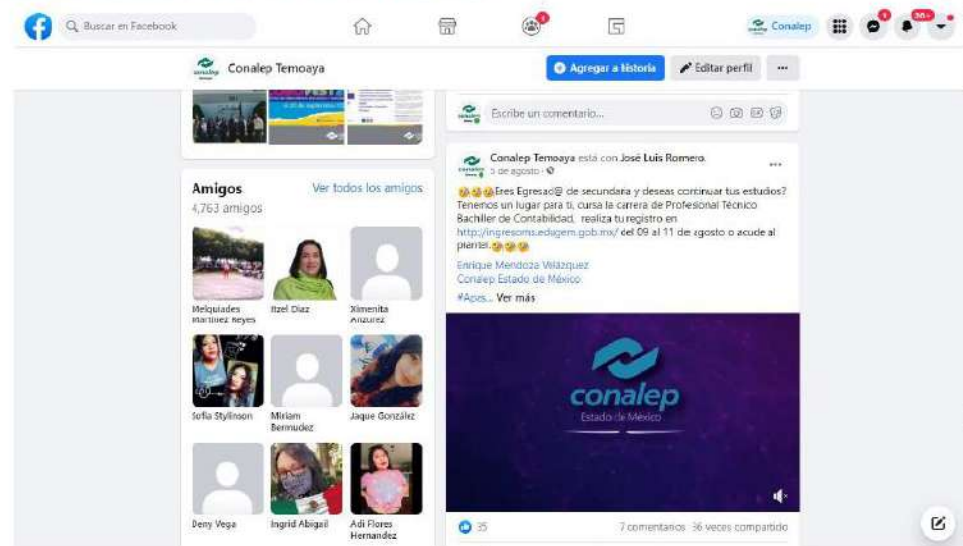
Buscar en Facebook

Conalep

Conalep Temoaya

Agregar a historia

Editar perfil

...

Escribe un comentario...

Amigos

Ver todos los amigos

4,763 amigos

Melquiades Martinez Reyes

Itzel Diaz

Ximenita Anzurez

Sofia Stylinson

Miriam Bermudez

Jaque González

Deny Vega

Ingrid Abigail

Adi Flores Hernandez

Conalep Temoaya está con José Luis Romero.

5 de agosto ·

Eres Egresad@ de secundaria y deseas continuar tus estudios? Tenemos un lugar para ti, cursa la carrera de Profesional Técnico Bachiller de Contabilidad, realiza tu registro en http://ingresoms.edugem.gob.mx/ del 09 al 11 de agosto o acude al plantel.

Enrique Mendoza Velázquez
Conalep Estado de México

#Apes... Ver más

conalep
Estado de México

35

7 comentarios 36 veces compartido